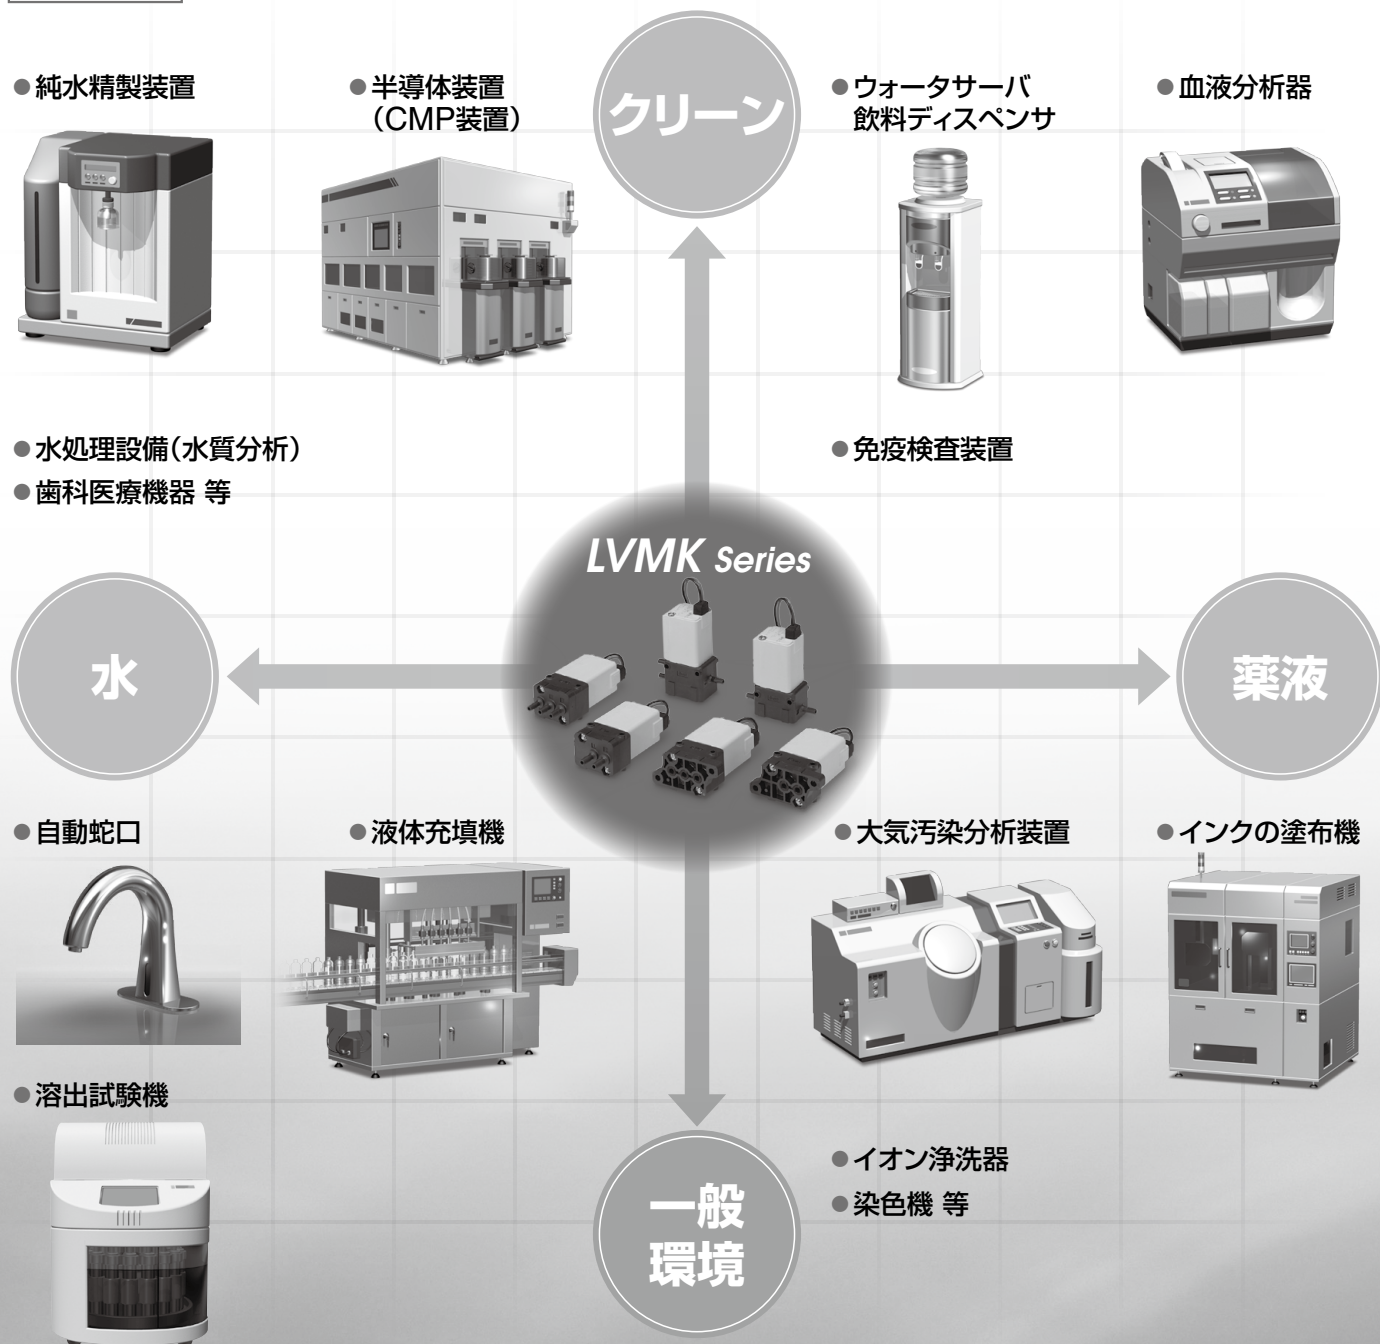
●純水精製装置

●半導体装置（CMP装置）

クリーン

●ウォータサーバ 飲料ディスペンサ

●血液分析器

●水処理設備（水質分析）

●歯科医療機器 等

●免疫検査装置

LVMK Series

水

薬液

●自動蛇口

●液体充填機

●大気汚染分析装置

●インクの塗布機

●溶出試験機

●イオン浄洗器

●染色機 等

一般環境